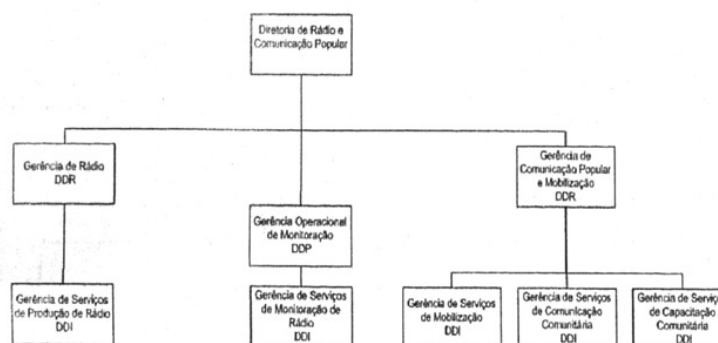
Diretoria de Rádio e Comunicação Popular

Gerência de Rádio
DDR

Gerência Operacional de Monitoração
DDP

Gerência de Comunicação Popular e Mobilização
DDR

Gerência de Serviços de Produção de Rádio
DDI

Gerência de Serviços de Monitoração de Rádio
DDI

Gerência de Serviços de Mobilização
DDI

Gerência de Serviços de Comunicação Comunitária
DDI

Gerência de Serviço de Capacitação Comunitária
DDI